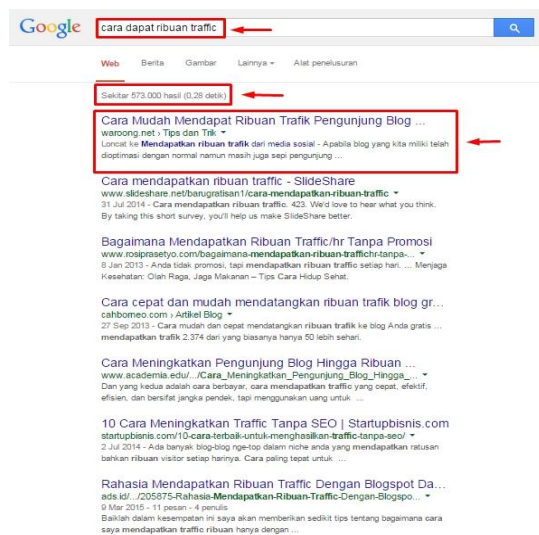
Google

cara dapat ribuan traffic

Web Berita Gambar Lainnya ▾ Alat penelusuran

Sekitar 573.000 hasil (0,28 detik)

Cara Mudah Mendapat Ribuan Trafik Pengunjung Blog ...
waroong.net › Tips dan Trik ▾
Loncat ke Mendapatkan ribuan trafik dari media sosial - Apabila blog yang kita miliki telah dioptimasi dengan normal namun masih juga sepi pengunjung ...

Cara mendapatkan ribuan traffic - SlideShare
www.slideshare.net/barugratisan1/cara-mendapatkan-ribuan-traffic ▾
31 Jul 2014 - Cara mendapatkan ribuan traffic. 423. We'd love to hear what you think. By taking this short survey, you'll help us make SlideShare better.

Bagaimana Mendapatkan Ribuan Traffic/hr Tanpa Promosi
www.rosiprasetyo.com/bagaimana-mendapatkan-ribuan-traffichr-tanpa-... ▾
8 Jan 2013 - Anda tidak promosi, tapi mendapatkan ribuan traffic setiap hari. ... Menjaga Kesehatan: Olah Raga, Jaga Makanan – Tips Cara Hidup Sehat.

Cara cepat dan mudah mendatangkan ribuan trafik blog gr...
cahborneo.com › Artikel Blog ▾
27 Sep 2013 - Cara mudah dan cepat mendatangkan ribuan trafik ke blog Anda gratis ... mendapatkan trafik 2.374 dari yang biasanya hanya 50 lebih sehari.

Cara Meningkatkan Pengunjung Blog Hingga Ribuan ...
www.academia.edu/.../Cara_Meningkatkan_Pengunjung_Blog_Hingga_... ▾
Dan yang kedua adalah cara berbayar, cara mendapatkan traffic yang cepat, efektif, efisien, dan bersifat jangka pendek, tapi menggunakan uang untuk ...

10 Cara Meningkatkan Traffic Tanpa SEO | Startupbisnis.com
startupbisnis.com/10-cara-terbaik-untuk-menghasilkan-traffic-tanpa-seo/ ▾
2 Jul 2014 - Ada banyak blog-blog nge-top dalam niche anda yang mendapatkan ratusan bahkan ribuan visitor setiap harinya. Cara paling tepat untuk ...

Rahasia Mendapatkan Ribuan Traffic Dengan Blogspot Da...
ads.id/.../205875-Rahasia-Mendapatkan-Ribuan-Traffic-Dengan-Blogspo... ▾
9 Mar 2015 - 11 pesan - 4 penulis
Baiklah dalam kesempatan ini saya akan memberikan sedikit tips tentang bagaimana cara saya mendapatkan ribuan traffic hanya dengan ...